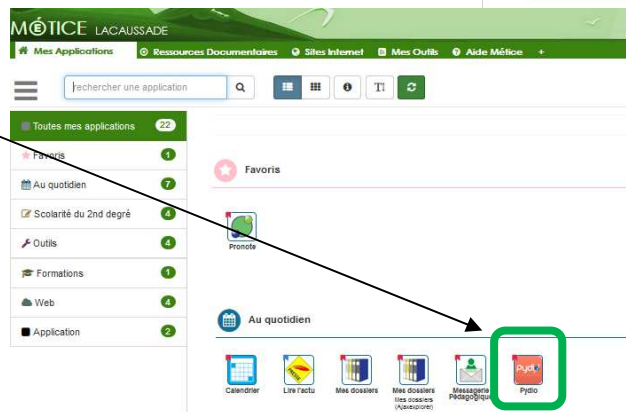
MÉTICE LACAUSSADE

Mes Applications
Ressources Documentaires
Sites Internet
Mes Outils
Aide Métice
+

rechercher une application

Toutes mes applications 22
Favoris 1
Au quotidien 7
Scolarité du 2nd degré 4
Outils 4
Formations 1
Web 4
Application 2

Favoris

Pronote

Au quotidien

Calendrier
Lire l'actu
Mes dossiers
Mes dossiers Mes dossiers (Ajaxexplorer)
Messagerie Pédagogique
Pydio
Pydio